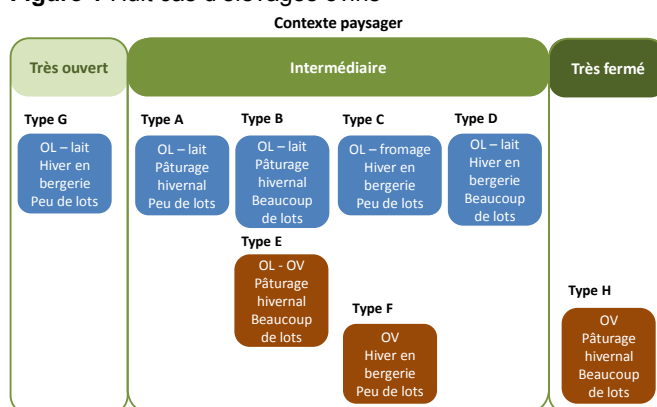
Figure 1 Huit cas d'élevages ovins

Contexte paysager

Très ouvert

Intermédiaire

Très fermé

Type G
OL – lait
Hiver en bergerie
Peu de lots

Type A
OL – lait
Pâturage hivernal
Peu de lots

Type B
OL – lait
Pâturage hivernal
Beaucoup de lots

Type C
OL – fromage
Hiver en bergerie
Peu de lots

Type D
OL – lait
Hiver en bergerie
Beaucoup de lots

Type E
OL - OV
Pâturage hivernal
Beaucoup de lots

Type F
OV
Hiver en bergerie
Peu de lots

Type H
OV
Pâturage hivernal
Beaucoup de lots